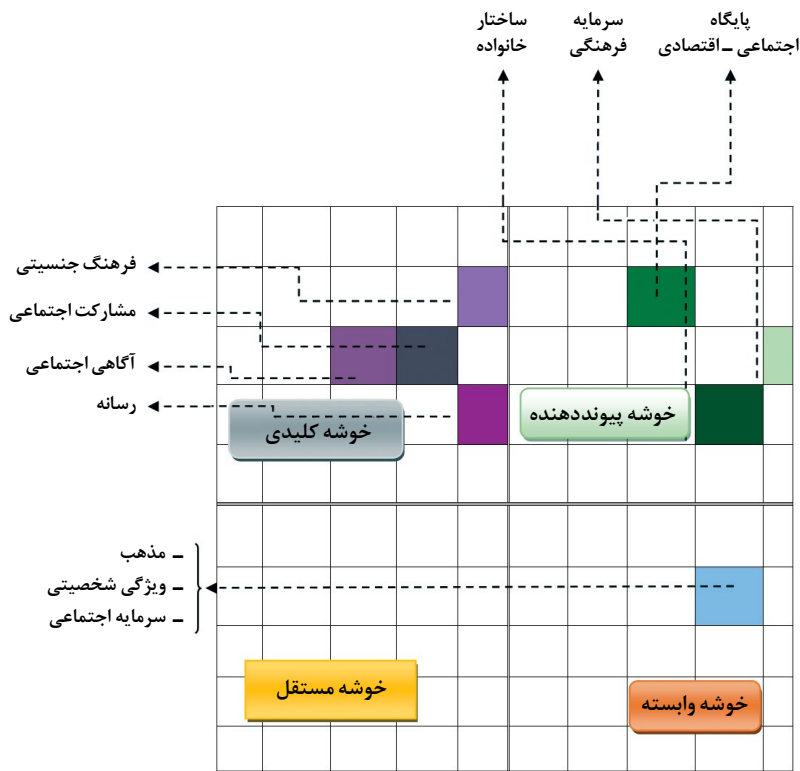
ساختار خانواده

سرمایه فرهنگی

پایگاه اجتماعی ـ اقتصادی

فرهنگ جنسیتی

مشارکت اجتماعی

آگاهی اجتماعی

رسانه

خوشه کلیدی

خوشه پیونددهنده

ـ مذهب
ـ ویژگی شخصیتی
ـ سرمایه اجتماعی

خوشه مستقل

خوشه وابسته